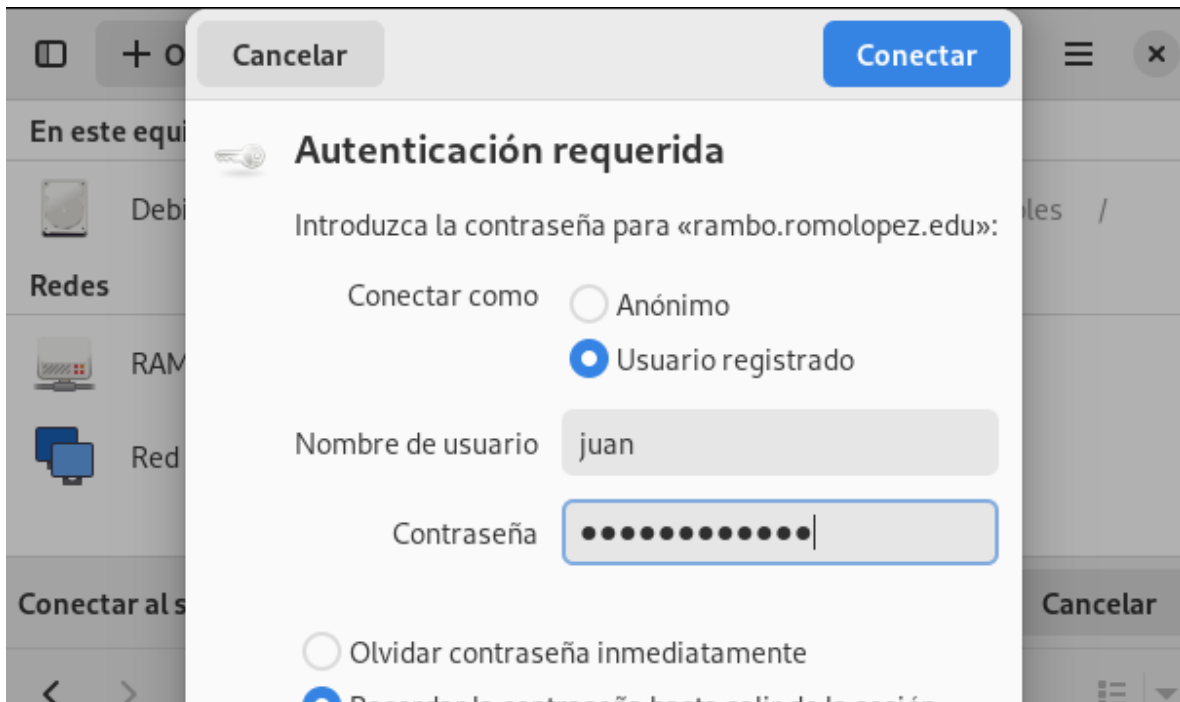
+ O

Cancelar

Conectar

En este equi

Debi

oles /

Redes

RAM

Red

Conectar al s

Cancelar

Autenticación requerida

Introduzca la contraseña para «rambo.romolopez.edu»:

Conectar como

Anónimo

Usuario registrado

Nombre de usuario juan

Contraseña ●●●●●●●●●●●●

Olvidar contraseña inmediatamente

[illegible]